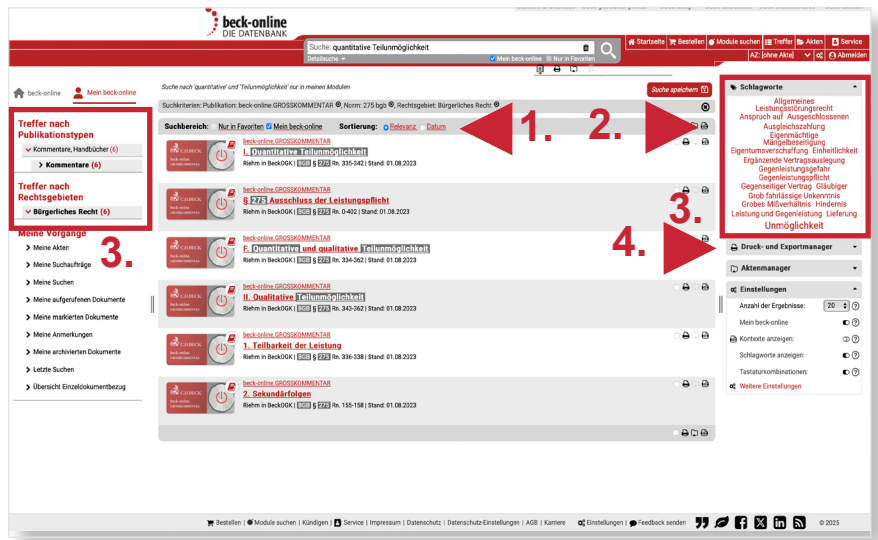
beck-online
DIE DATENBANK

Suche: quantitative Teilunmöglichkeit
Detailsuche
Mein beck-online Nur in Favoriten

Startseite | Bestellen | Module suchen | Treffer | Akten | Service
AZ: [ohne Akte] | Abmelden

beck-online | Mein beck-online

Suche nach 'quantitative' und 'Teilunmöglichkeit' nur in meinen Modulen

Suche speichern

Suchkriterien: Publikation: beck-online.GROSSKOMMENTAR, Norm: 275 bgb, Rechtsgebiet: Bürgerliches Recht

Suchbereich: Nur in Favoriten Mein beck-online Sortierung: Relevanz Datum

1. 2.

Treffer nach Publikationstypen
Kommentare, Handbücher (6)
Kommentare (6)

Treffer nach Rechtsgebieten
Bürgerliches Recht (6)

3.

Meine Vorgänge
Meine Akten
Meine Suchaufträge
Meine Suchen
Meine aufgerufenen Dokumente
Meine markierten Dokumente
Meine Anmerkungen
Meine archivierten Dokumente
Letzte Suchen
Übersicht Einzeldokumentbezug

beck-online.GROSSKOMMENTAR
I. Quantitative Teilunmöglichkeit
Riehm in BeckOGK | BGB § 275 Rn. 335-342 | Stand: 01.08.2023

beck-online.GROSSKOMMENTAR
§ 275 Ausschluss der Leistungspflicht
Riehm in BeckOGK | BGB § 275 Rn. 0-402 | Stand: 01.08.2023

beck-online.GROSSKOMMENTAR
F. Quantitative und qualitative Teilunmöglichkeit
Riehm in BeckOGK | BGB § 275 Rn. 334-362 | Stand: 01.08.2023

beck-online.GROSSKOMMENTAR
II. Qualitative Teilunmöglichkeit
Riehm in BeckOGK | BGB § 275 Rn. 343-362 | Stand: 01.08.2023

beck-online.GROSSKOMMENTAR
1. Teilbarkeit der Leistung
Riehm in BeckOGK | BGB § 275 Rn. 336-338 | Stand: 01.08.2023

beck-online.GROSSKOMMENTAR
2. Sekundärfolgen
Riehm in BeckOGK | BGB § 275 Rn. 155-158 | Stand: 01.08.2023

Schlagworte
Allgemeines
Leistungsstörungsrecht
Anspruch auf Ausgeschlossenen
Ausgleichszahlung
Eigenmächtige
Mangelbeseitigung
Eigentumsverschaffung Einheitlichkeit
Ergänzende Vertragsauslegung
Gegenleistungsgefahr
Gegenleistungspflicht
Gegenseitiger Vertrag Gläubiger
Grob fahrlässige Unkenntnis
Grobes Mißverhältnis Hindernis
Leistung und Gegenleistung Lieferung
Unmöglichkeit

3.
4.

Druck- und Exportmanager
Aktenmanager
Einstellungen
Anzahl der Ergebnisse: 20
Mein beck-online
Kontexte anzeigen:
Schlagworte anzeigen:
Tastaturkombinationen:
Weitere Einstellungen

Bestellen | Module suchen | Kündigen | Service | Impressum | Datenschutz | Datenschutz-Einstellungen | AGB | Karriere | Einstellungen | Feedback senden © 2025